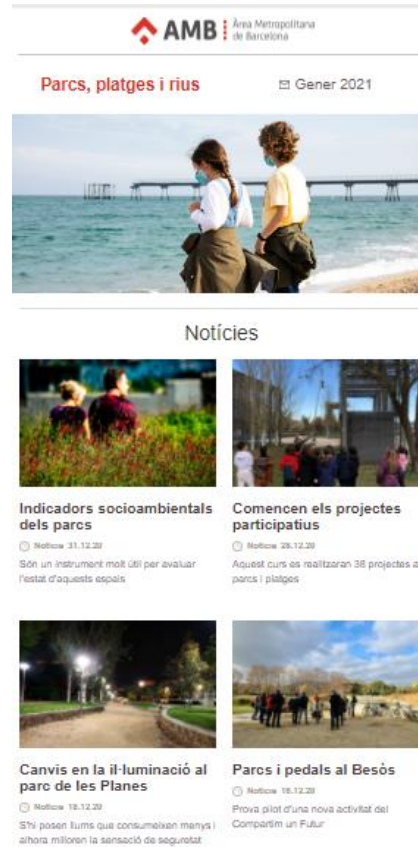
AMB Àrea Metropolitana de Barcelona

Parcs, platges i rius

Gener 2021

Notícies

Indicadors socioambientals dels parcs

Notícia 31.12.20

Són un instrument molt útil per avaluar l'estat d'aquests espais

Comencen els projectes participatius

Notícia 28.12.20

Aquest curs es realitzaran 38 projectes a parcs i platges

Canvis en la il·luminació al parc de les Planes

Notícia 18.12.20

S'hi posen llums que consumeixen menys i alhora milloren la sensació de seguretat

Parcs i pedals al Besòs

Notícia 18.12.20

Prova pilot d'una nova activitat del Compartim un Futur